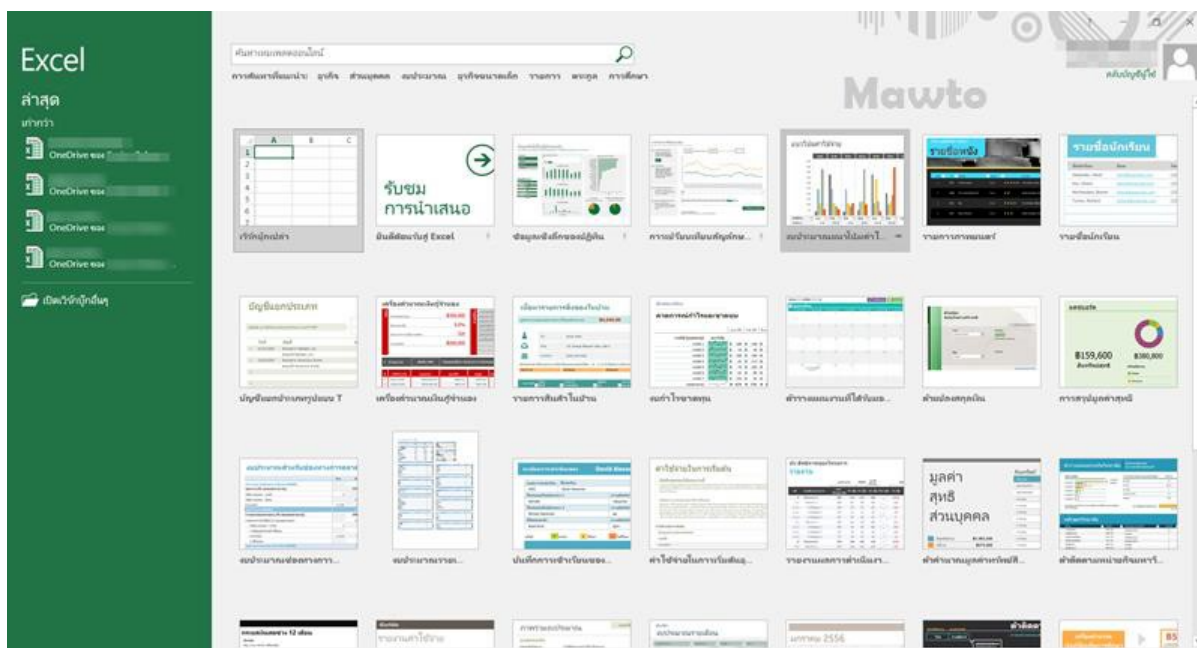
Excel

ล่าสุด

เก่ากว่า

OneDrive ของ

OneDrive ของ

OneDrive ของ

OneDrive ของ

เปิดเวิร์กบุ๊กอื่นๆ

ค้นหาเทมเพลตออนไลน์

การค้นหาที่แนะนำ: ธุรกิจ ส่วนบุคคล งบประมาณ ธุรกิจขนาดเล็ก รายการ ตารางเวลา การศึกษา

Mawto

สลับบัญชีผู้ใช้

A B C

1 2 3 4 5 6 7

เวิร์กบุ๊กเปล่า

รับชม การนำเสนอ

ยินดีต้อนรับสู่ Excel

ข้อมูลเชิงลึกของผู้ถือหุ้น

การเปรียบเทียบสัญญาณ...

งบประมาณแผนกไม่แสดงค่าใ...

รายการภาพยนตร์

รายชื่อนักเรียน

บัญชีแยกประเภท

บัญชีแยกประเภทรูปแบบ T

เครื่องคำนวณเงินกู้รถยนต์

รายการสินค้าในบ้าน

ตารางการออกกำลังกาย

ตารางงานการใช้งบ...

ตัวแปลงสกุลเงิน

การสรุปมูลค่าสุทธิ

฿159,600

฿380,800

งบประมาณค่าจัดงานการ...

งบประมาณรายเ...

บันทึกการเข้าเรียนของ...

ค่าใช้จ่ายในการเริ่มต้น...

รายงานผลการดำเนินงา...

มูลค่า สุทธิ ส่วนบุคคล

ตัวคำนวณมูลค่าทรัพย์สิ...

ตัวติดตามหน่วยกิตมหาวิ...

มกราคม 2556